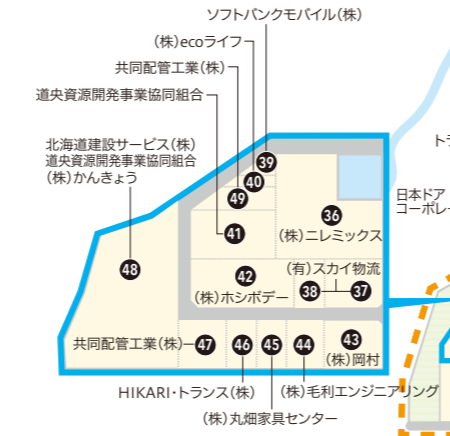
ソフトバンクモバイル(株)

(株)ecoライフ

共同配管工業(株)

道央資源開発事業協同組合

北海道建設サービス(株)
道央資源開発事業協同組合
(株)かんきょう

39

40

49

41

36
(株)ニレミックス

48

42
(株)ホシボデー

(有)スカイ物流
38 37

共同配管工業(株) 47

46 45 44

43
(株)岡村

HIKARI・トランス(株)

(株)毛利エンジニアリング

(株)丸畑家具センター

日本ドア
コーポレー

ト